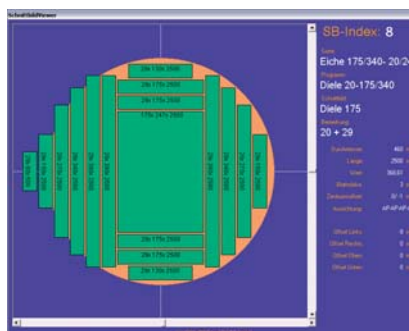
SchnittbildViewer

SB-Index: 8

Sorte
Eiche 175/340- 20/2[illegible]
Programm
Diele 20-175/340
Schnittbild
Diele 175
Bezeichnung
20 + 29

Durchmesser 462
Länge 2500
Volum 368,51
Wahlstärke 1
Zentrumsdiele 0/-1
Ausrichtung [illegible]

Offset Links 0
Offset Rechts 0
Offset Oben 0
Offset Unten 0

29x 130x 2500
29x 175x 2500
29x 175x 2500
175x 247x 2500
29x 175x 2500
29x 175x 2500
29x 130x 2500
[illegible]
29x 175x 2500
29x 175x 2500
29x 175x 2500
29x 175x 2500
29x 175x 2500
29x 175x 2500
29x 175x 2500
29x 175x 2500
29x 175x 2500
29x 175x 2500